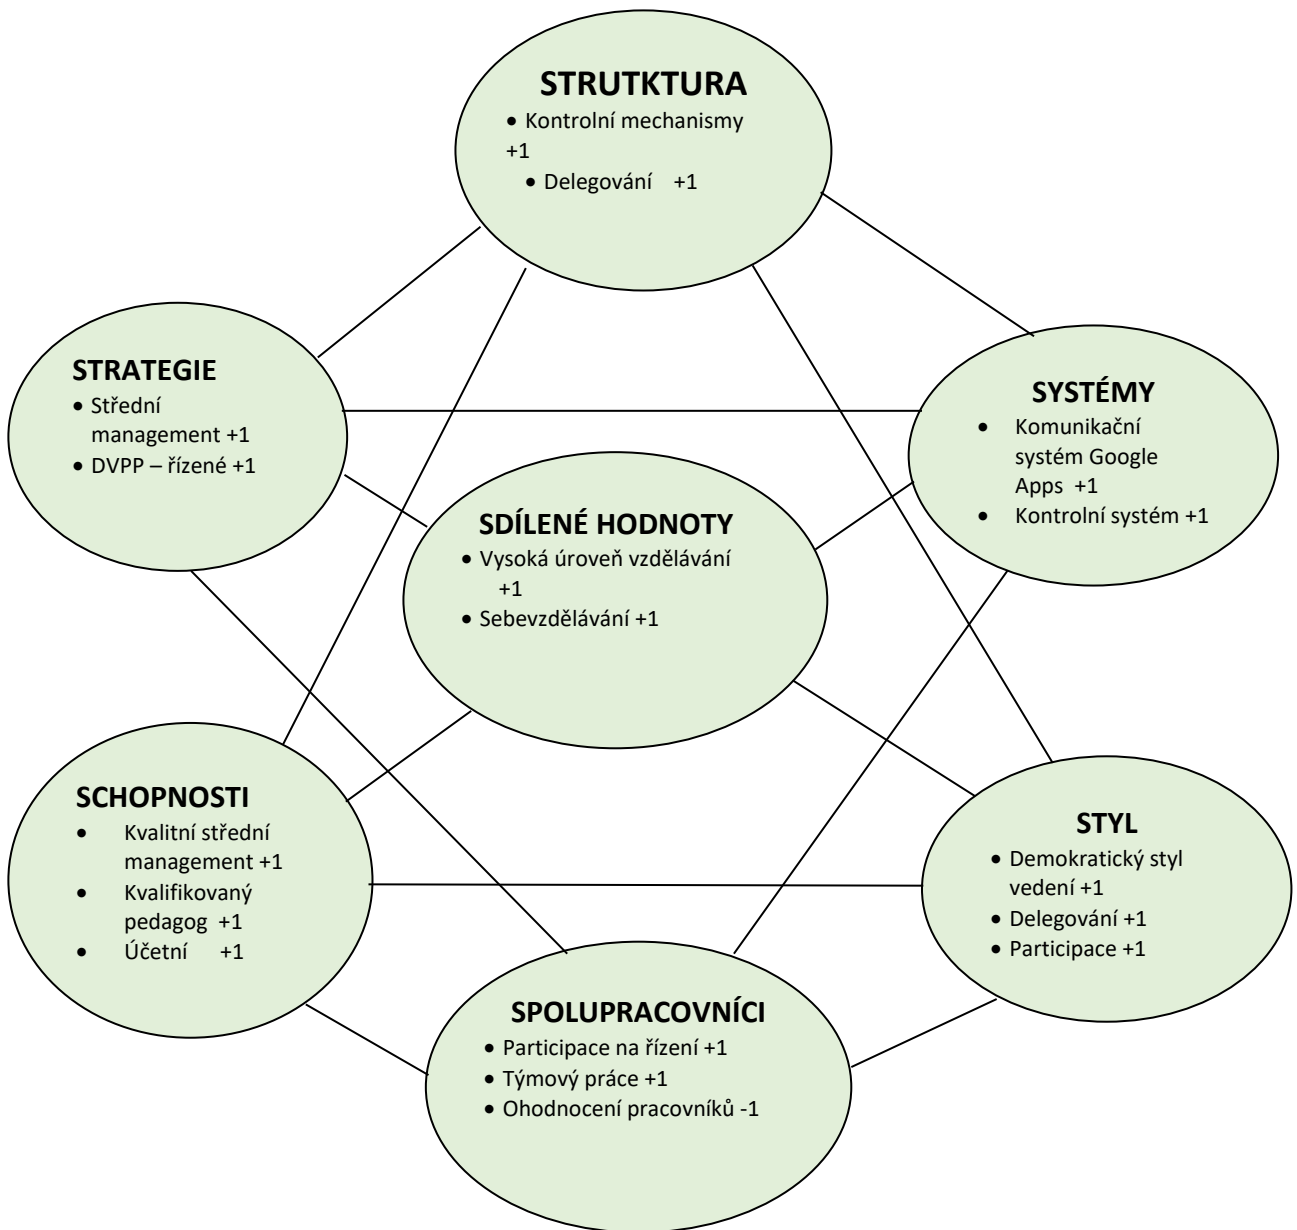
STRUTKTURA

- Kontrolní mechanismy +1
- Delegování +1

STRATEGIE

- Střední management +1
- DVPP – řízené +1

SYSTÉMY

- Komunikační systém Google Apps +1
- Kontrolní systém +1

SDÍLENÉ HODNOTY

- Vysoká úroveň vzdělávání +1
- Sebevzdělávání +1

SCHOPNOSTI

- Kvalitní střední management +1
- Kvalifikovaný pedagog +1
- Účetní +1

STYL

- Demokratický styl vedení +1
- Delegování +1
- Participace +1

SPOLUPRACOVNÍCI

- Participace na řízení +1
- Týmový práce +1
- Ohodnocení pracovníků -1